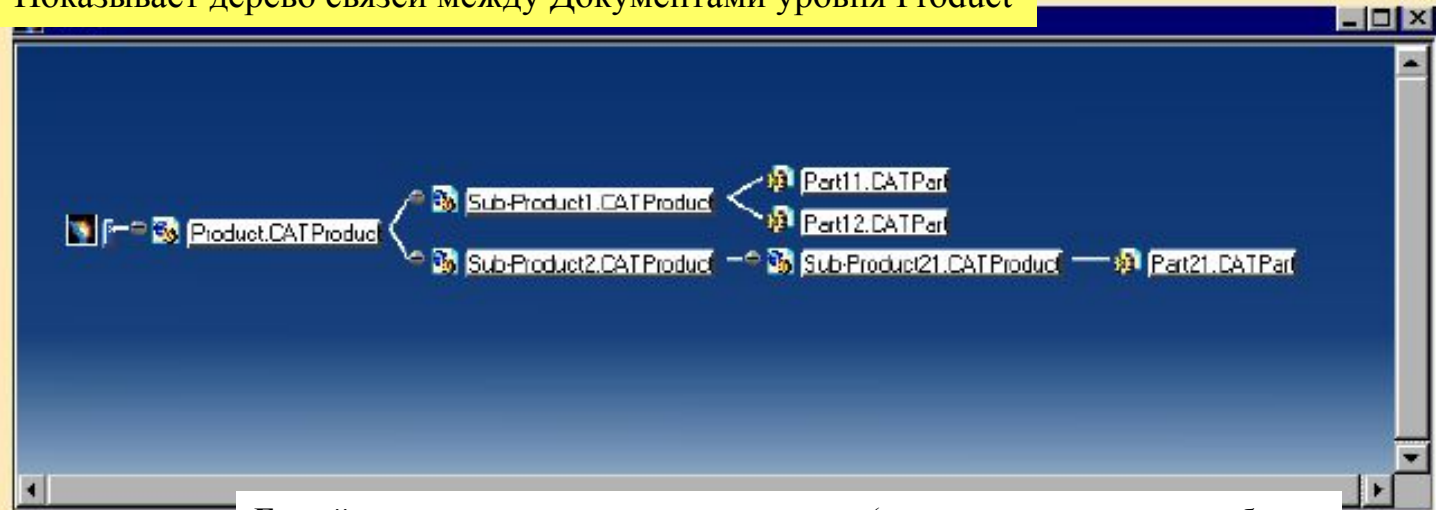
Показывает дерево связей между Документами уровня Product

Product.CATProduct

Sub-Product1.CATProduct

Part11.CATPart

Part12.CATPart

Sub-Product2.CATProduct

Sub-Product21.CATProduct

Part21.CATPart

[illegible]